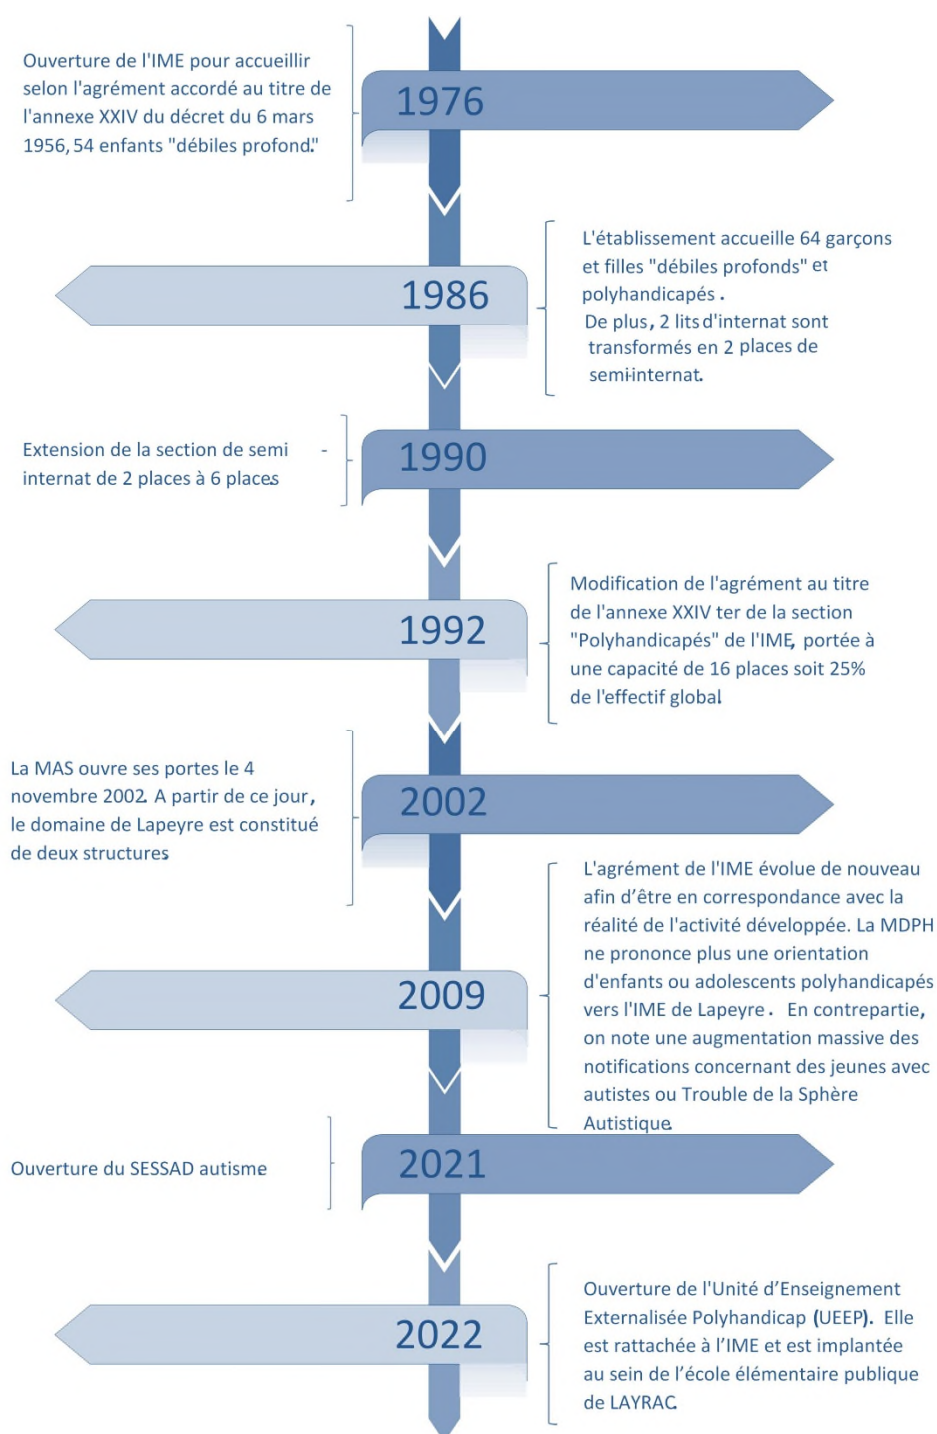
Ouverture de l'IME pour accueillir selon l'agrément accordé au titre de l'annexe XXIV du décret du 6 mars 1956, 54 enfants "débiles profond."

1976

1986

L'établissement accueille 64 garçons et filles "débiles profonds" et polyhandicapés.
De plus, 2 lits d'internat sont transformés en 2 places de semi-internat.

Extension de la section de semi - internat de 2 places à 6 places

1990

1992

Modification de l'agrément au titre de l'annexe XXIV ter de la section "Polyhandicapés" de l'IME, portée à une capacité de 16 places soit 25% de l'effectif global

La MAS ouvre ses portes le 4 novembre 2002. A partir de ce jour, le domaine de Lapeyre est constitué de deux structures

2002

L'agrément de l'IME évolue de nouveau afin d'être en correspondance avec la réalité de l'activité développée. La MDPH ne prononce plus une orientation d'enfants ou adolescents polyhandicapés vers l'IME de Lapeyre. En contrepartie, on note une augmentation massive des notifications concernant des jeunes avec autistes ou Trouble de la Sphère Autistique.

2009

Ouverture du SESSAD autisme

2021

2022

Ouverture de l'Unité d'Enseignement Externalisée Polyhandicap (UEEP). Elle est rattachée à l'IME et est implantée au sein de l'école élémentaire publique de LAYRAC.